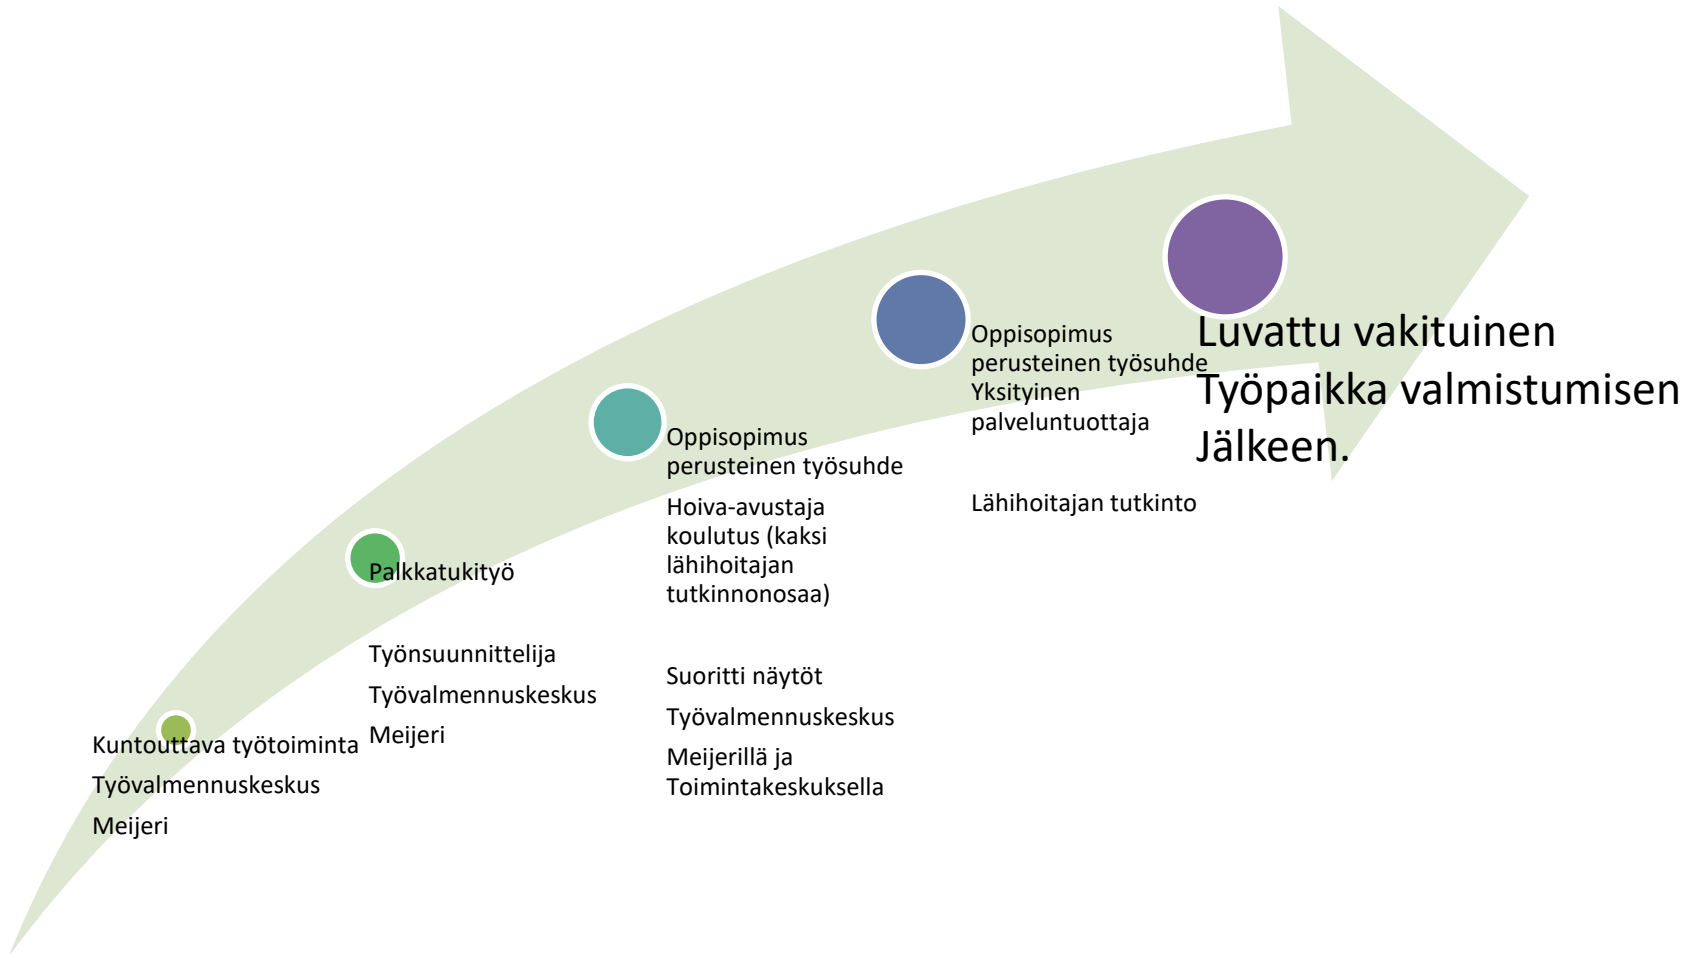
Kuntouttava työtoiminta

Työvalmennuskeskus

Meijeri

Palkkatukityö

Työnsuunnittelija

Työvalmennuskeskus

Meijeri

Oppisopimus perusteinen työsuhde

Hoiva-avustaja koulutus (kaksi lähihoitajan tutkinnonosaa)

Suoritti näytöt

Työvalmennuskeskus

Meijerillä ja Toimintakeskuksella

Oppisopimus perusteinen työsuhde Yksityinen palveluntuottaja

Lähihoitajan tutkinto

Luvattu vakituinen Työpaikka valmistumisen Jälkeen.